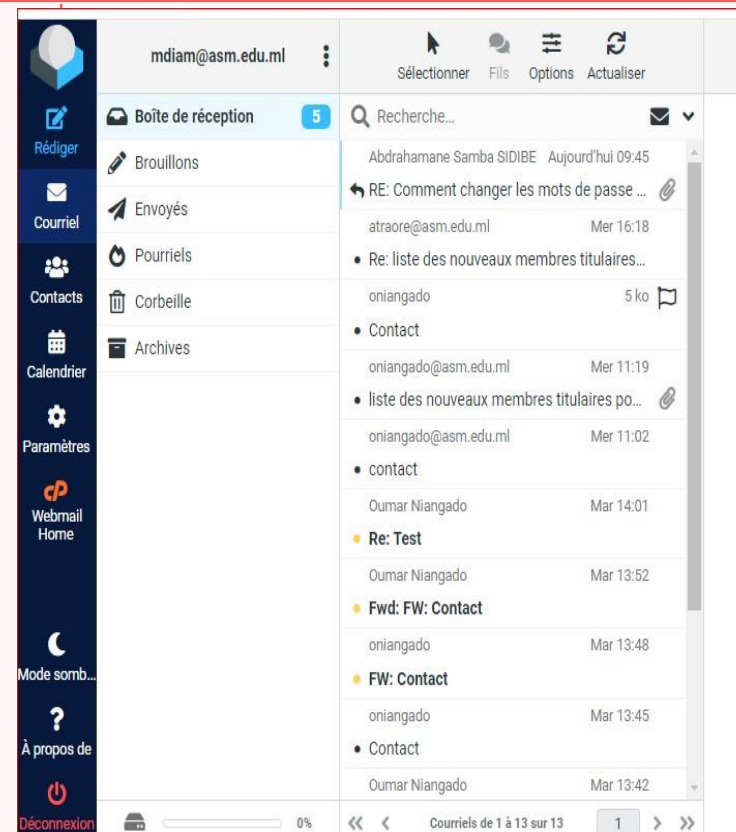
Rédiger
Courriel
Contacts
Calendrier
Paramètres
Webmail Home
Mode somb...
À propos de
Déconnexion

mdiam@asm.edu.ml

Boîte de réception 5
Brouillons
Envoyés
Pourriels
Corbeille
Archives

0%

Sélectionner Fils Options Actualiser

Recherche...

Abdrahamane Samba SIDIBE Aujourd'hui 09:45
RE: Comment changer les mots de passe ...

atraore@asm.edu.ml Mer 16:18
Re: liste des nouveaux membres titulaires...

oniangado 5 ko
Contact

oniangado@asm.edu.ml Mer 11:19
liste des nouveaux membres titulaires po...

oniangado@asm.edu.ml Mer 11:02
contact

Oumar Niangado Mar 14:01
Re: Test

Oumar Niangado Mar 13:52
Fwd: FW: Contact

oniangado Mar 13:48
FW: Contact

oniangado Mar 13:45
Contact

Oumar Niangado Mar 13:42

Courriels de 1 à 13 sur 13 1